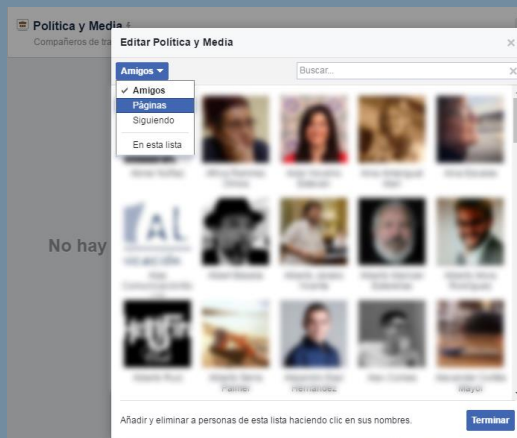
Política y Media

Compañeros de tra

Editar Política y Media

×

Amigos ▾

Buscar...

✓ Amigos

Páginas

Siguiendo

En esta lista

No hay

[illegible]

Añadir y eliminar a personas de esta lista haciendo clic en sus nombres.

Terminar